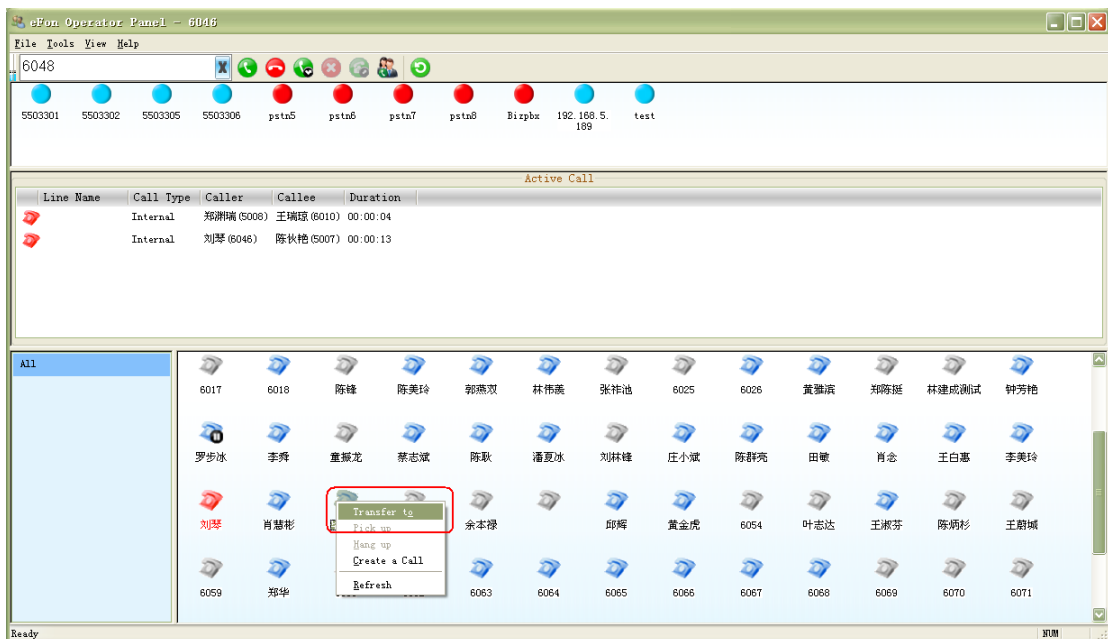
eFon Operator Panel - 6046

File Tools View Help

6048

5503301 5503302 5503305 5503306 pstn5 pstn6 pstn7 pstn8 Bizpbx 192.168.5.189 test

Active Call

| Line Name | Call Type | Caller | Callee | Duration |
|---|---|---|---|---|
| | Internal | 郑渊瑞(5008) | 王瑞琼(6010) | 00:00:04 |
| | Internal | 刘琴(6046) | 陈秋艳(5007) | 00:00:13 |

All

6017 6018 陈锋 陈美玲 郭燕双 林伟美 张祥池 6025 6026 黄雅滨 郑陈挺 林建成测试 钟芳艳

罗步冰 李舜 童振龙 蔡志斌 陈耿 潘夏冰 刘林锋 庄小斌 陈群亮 田敏 肖念 王白惠 李美玲

刘琴 肖慧彬 余本禄 邱辉 黄金虎 6054 叶志达 王淑芬 陈炳杉 王鹏城

Transfer to
Pick up
Hang up
Create a Call
Refresh

6059 郑华 6063 6064 6065 6066 6067 6068 6069 6070 6071

Ready NUM